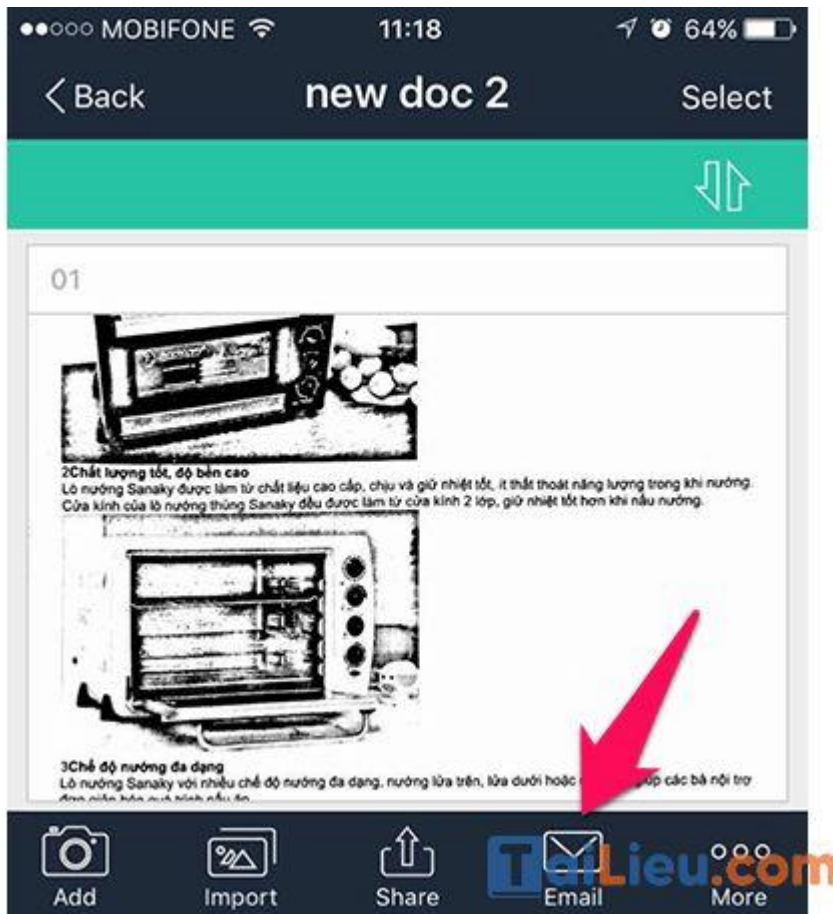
●●○○○ MOBIFONE 11:18 64%

Back new doc 2 Select

01

2Chất lượng tốt, độ bền cao
Lò nướng Sanaky được làm từ chất liệu cao cấp, chịu và giữ nhiệt tốt, ít thất thoát năng lượng trong khi nướng. Cửa kính của lò nướng thùng Sanaky đều được làm từ cửa kính 2 lớp, giữ nhiệt tốt hơn khi nấu nướng.

3Chế độ nướng đa dạng
Lò nướng Sanaky với nhiều chế độ nướng đa dạng, nướng lửa trên, lửa dưới hoặc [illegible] giúp các bà nội trợ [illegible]

Add Import Share Email More

TaiLieu.com